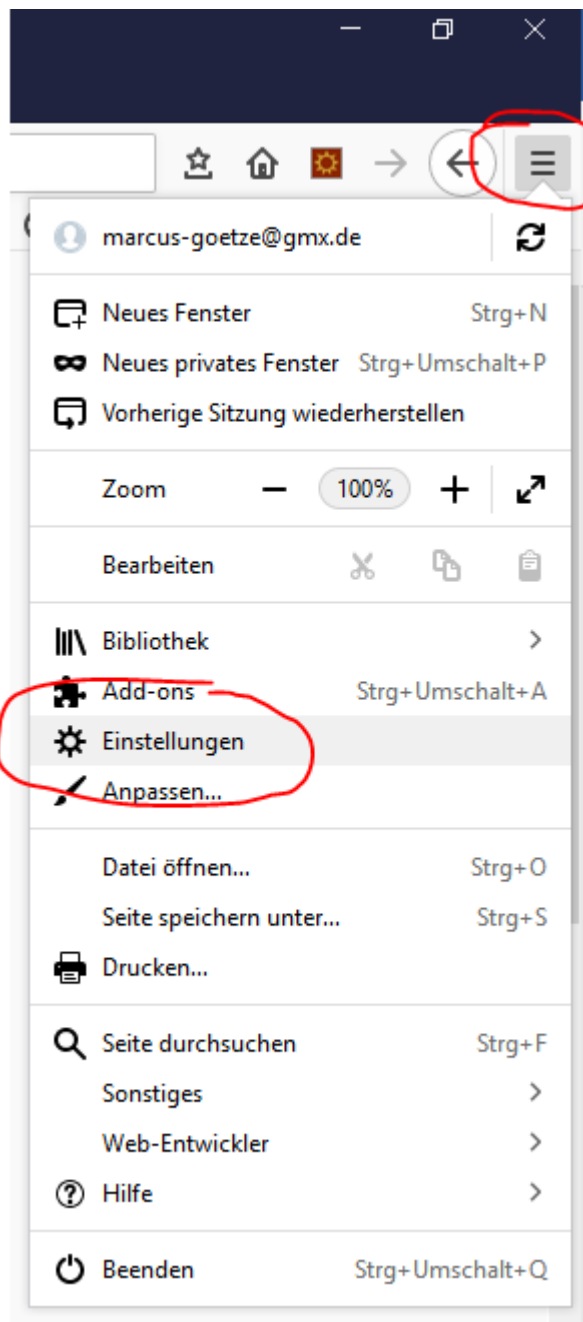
marcus-goetze@gmx.de

Neues Fenster Strg+N
Neues privates Fenster Strg+Umschalt+P
Vorherige Sitzung wiederherstellen

Zoom − 100% +

Bearbeiten

Bibliothek
Add-ons Strg+Umschalt+A
Einstellungen
Anpassen...

Datei öffnen... Strg+O
Seite speichern unter... Strg+S
Drucken...

Seite durchsuchen Strg+F
Sonstiges
Web-Entwickler
Hilfe

Beenden Strg+Umschalt+Q